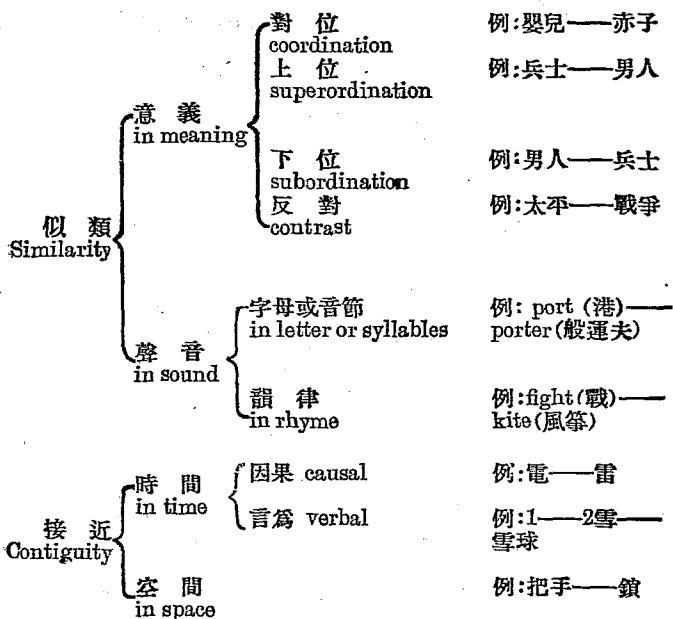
似 類
Similarity

意 義
in meaning

對 位
coordination
例:嬰兒——赤子

上 位
superordination
例:兵士——男人

下 位
subordination
例:男人——兵士

反 對
contrast
例:太平——戰爭

聲 音
in sound

字母或音節
in letter or syllables
例: port (港)——porter(般運夫)

韻 律
in rhyme
例:fight(戰)——kite(風箏)

接 近
Contiguity

時 間
in time

因果 causal
例:電——雷

言爲 verbal
例:1——2雪——雪球

空 間
in space
例:把手——鎖